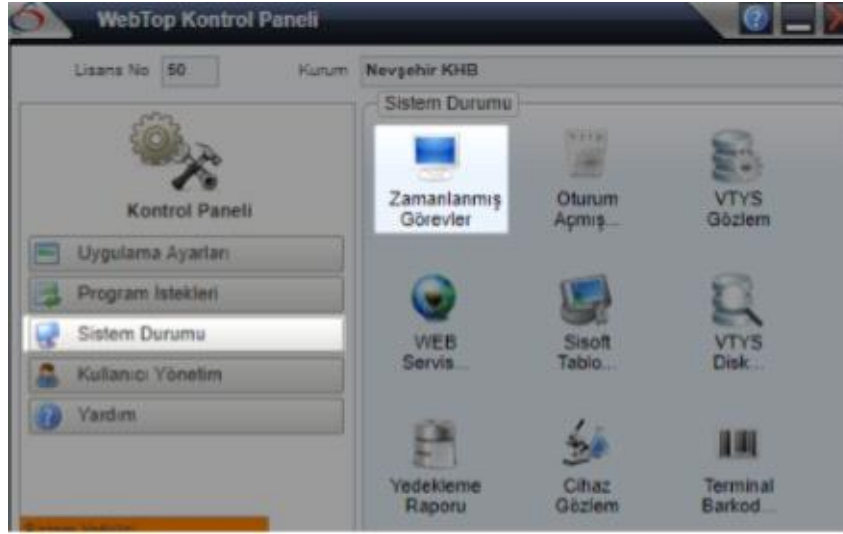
WebTop Kontrol Paneli

Lisans No 50

Kurum Nevşehir KHB

Kontrol Paneli

Uygulama Ayarları

Program İstekleri

Sistem Durumu

Kullanıcı Yönetim

Yardım

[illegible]

Sistem Durumu

Zamanlanmış Görevler

Oturum Açmış...

VTYS Gözlem

WEB Servis...

Sisoft Tablo...

VTYS Disk...

Yedekleme Raporu

Cihaz Gözlem

Terminal Barkod...